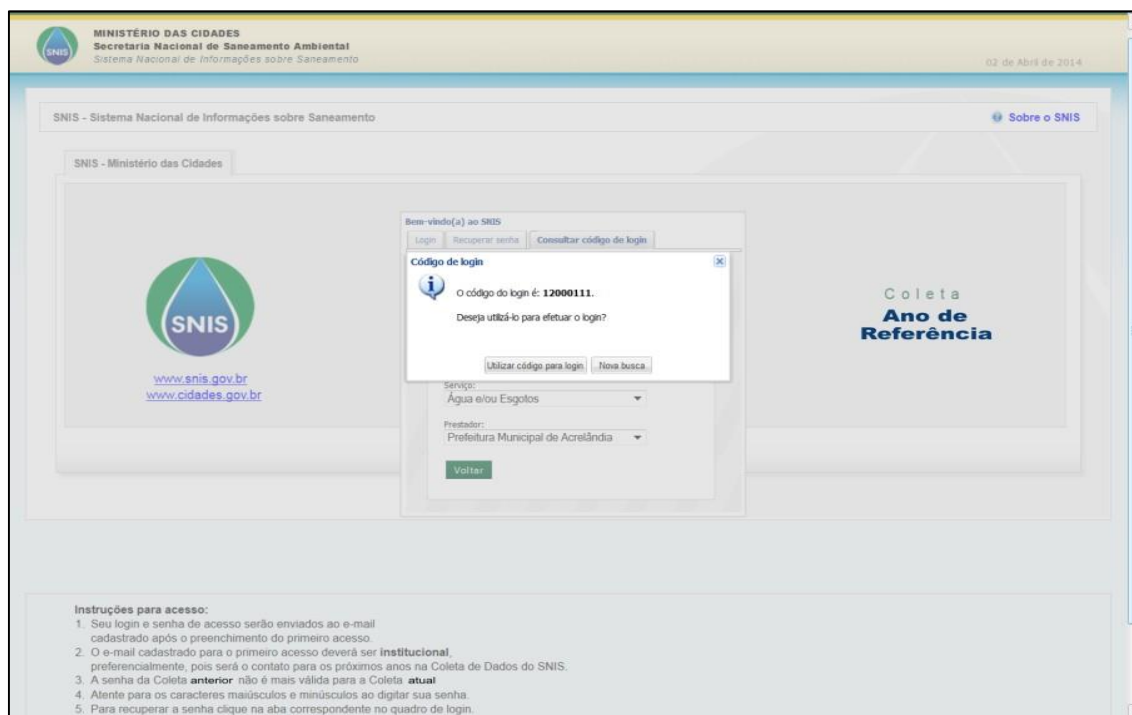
MINISTÉRIO DAS CIDADES
Secretaria Nacional de Saneamento Ambiental
Sistema Nacional de Informações sobre Saneamento

02 de Abril de 2014

SNIS - Sistema Nacional de Informações sobre Saneamento

Sobre o SNIS

SNIS - Ministério das Cidades

SNIS

www.snis.gov.br
www.cidades.gov.br

Bem-vindo(a) ao SNIS

Login | Recuperar senha | Consultar código de login

Código de login

O código do login é: 12000111.

Deseja utilizá-lo para efetuar o login?

Utilizar código para login | Nova busca

Serviço:
Água e/ou Esgotos

Prestador:
Prefeitura Municipal de Acrelândia

Voltar

Coleta
Ano de
Referência

Instruções para acesso:
1. Seu login e senha de acesso serão enviados ao e-mail cadastrado após o preenchimento do primeiro acesso.
2. O e-mail cadastrado para o primeiro acesso deverá ser institucional, preferencialmente, pois será o contato para os próximos anos na Coleta de Dados do SNIS.
3. A senha da Coleta anterior não é mais válida para a Coleta atual
4. Atente para os caracteres maiúsculos e minúsculos ao digitar sua senha.
5. Para recuperar a senha clique na aba correspondente no quadro de login.